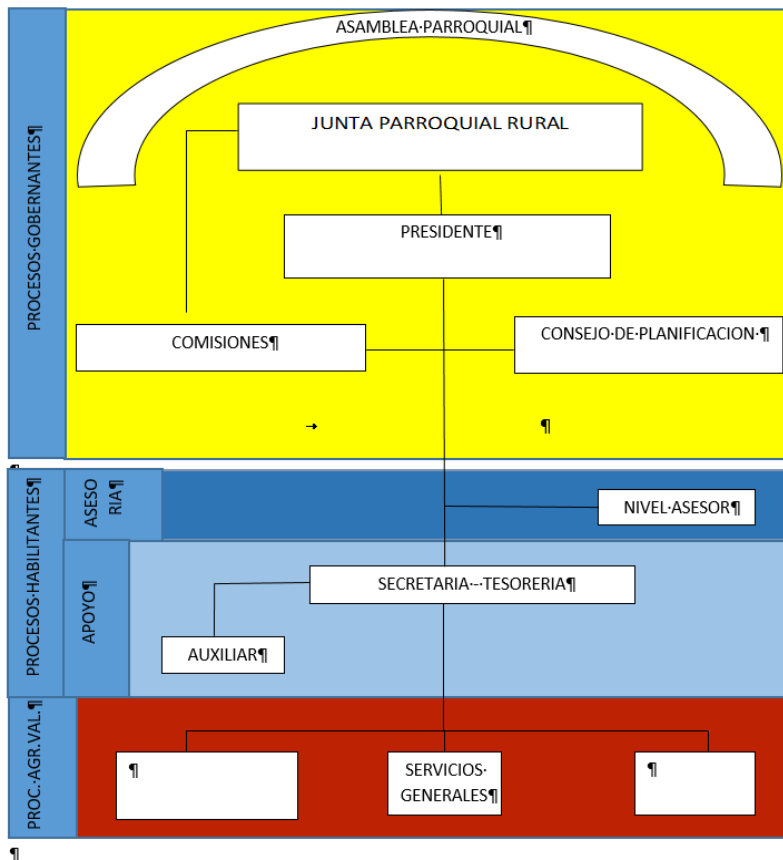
PROCESOS·GOBERNANTES¶

ASAMBLEA·PARROQUIAL¶

JUNTA PARROQUIAL RURAL

PRESIDENTE¶

COMISIONES¶

CONSEJO·DE·PLANIFICACION·¶

→

¶

¶

PROCESOS·HABILITANTES¶

ASESO RIA¶

NIVEL·ASESOR¶

APOYO¶

SECRETARIA·-·TESORERIA¶

AUXILIAR¶

PROC.·AGR.·VAL.¶

¶

SERVICIOS· GENERALES¶

¶

¶